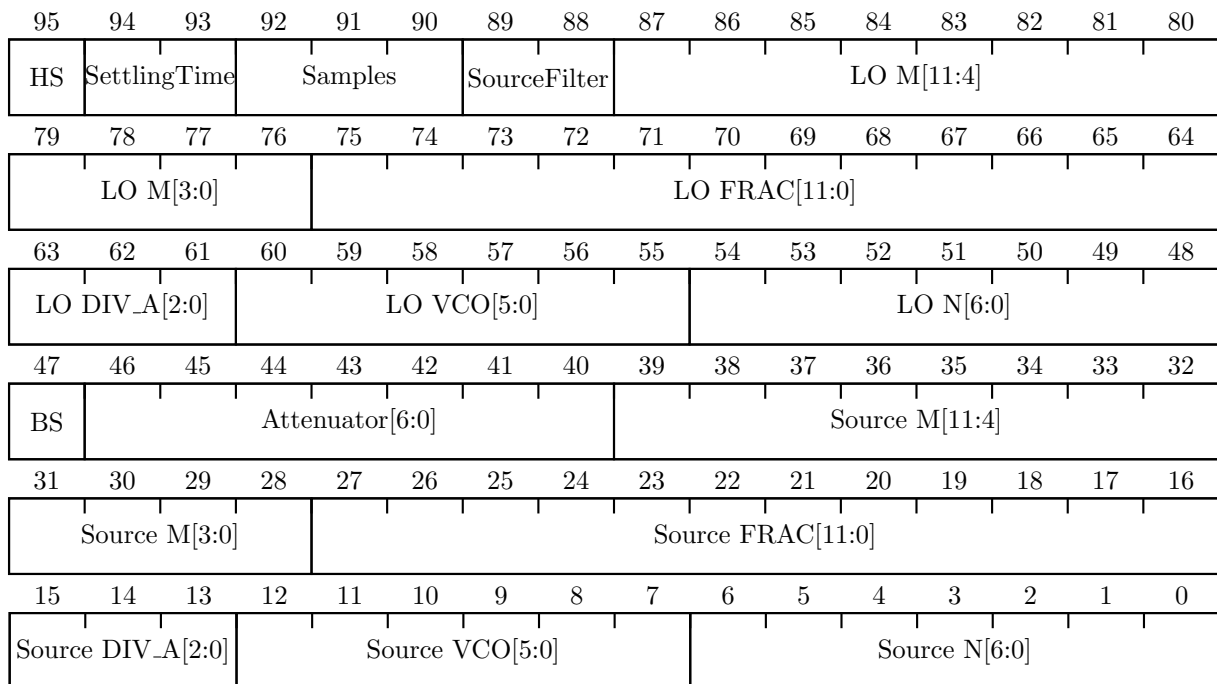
| 95 | 94 | 93 | 92 | 91 | 90 | 89 | 88 | 87 | 86 | 85 | 84 | 83 | 82 | 81 | 80 |
|---|---|---|---|---|---|---|---|---|---|---|---|---|---|---|---|
| HS | SettlingTime | | Samples | | | SourceFilter | | LO M[11:4] | | | | | | | |

| 79 | 78 | 77 | 76 | 75 | 74 | 73 | 72 | 71 | 70 | 69 | 68 | 67 | 66 | 65 | 64 |
|---|---|---|---|---|---|---|---|---|---|---|---|---|---|---|---|
| LO M[3:0] | | | | LO FRAC[11:0] | | | | | | | | | | | |

| 63 | 62 | 61 | 60 | 59 | 58 | 57 | 56 | 55 | 54 | 53 | 52 | 51 | 50 | 49 | 48 |
|---|---|---|---|---|---|---|---|---|---|---|---|---|---|---|---|
| LO DIV_A[2:0] | | | LO VCO[5:0] | | | | | | LO N[6:0] | | | | | | |

| 47 | 46 | 45 | 44 | 43 | 42 | 41 | 40 | 39 | 38 | 37 | 36 | 35 | 34 | 33 | 32 |
|---|---|---|---|---|---|---|---|---|---|---|---|---|---|---|---|
| BS | Attenuator[6:0] | | | | | | | Source M[11:4] | | | | | | | |

| 31 | 30 | 29 | 28 | 27 | 26 | 25 | 24 | 23 | 22 | 21 | 20 | 19 | 18 | 17 | 16 |
|---|---|---|---|---|---|---|---|---|---|---|---|---|---|---|---|
| Source M[3:0] | | | | Source FRAC[11:0] | | | | | | | | | | | |

| 15 | 14 | 13 | 12 | 11 | 10 | 9 | 8 | 7 | 6 | 5 | 4 | 3 | 2 | 1 | 0 |
|---|---|---|---|---|---|---|---|---|---|---|---|---|---|---|---|
| Source DIV_A[2:0] | | | Source VCO[5:0] | | | | | | Source N[6:0] | | | | | | |